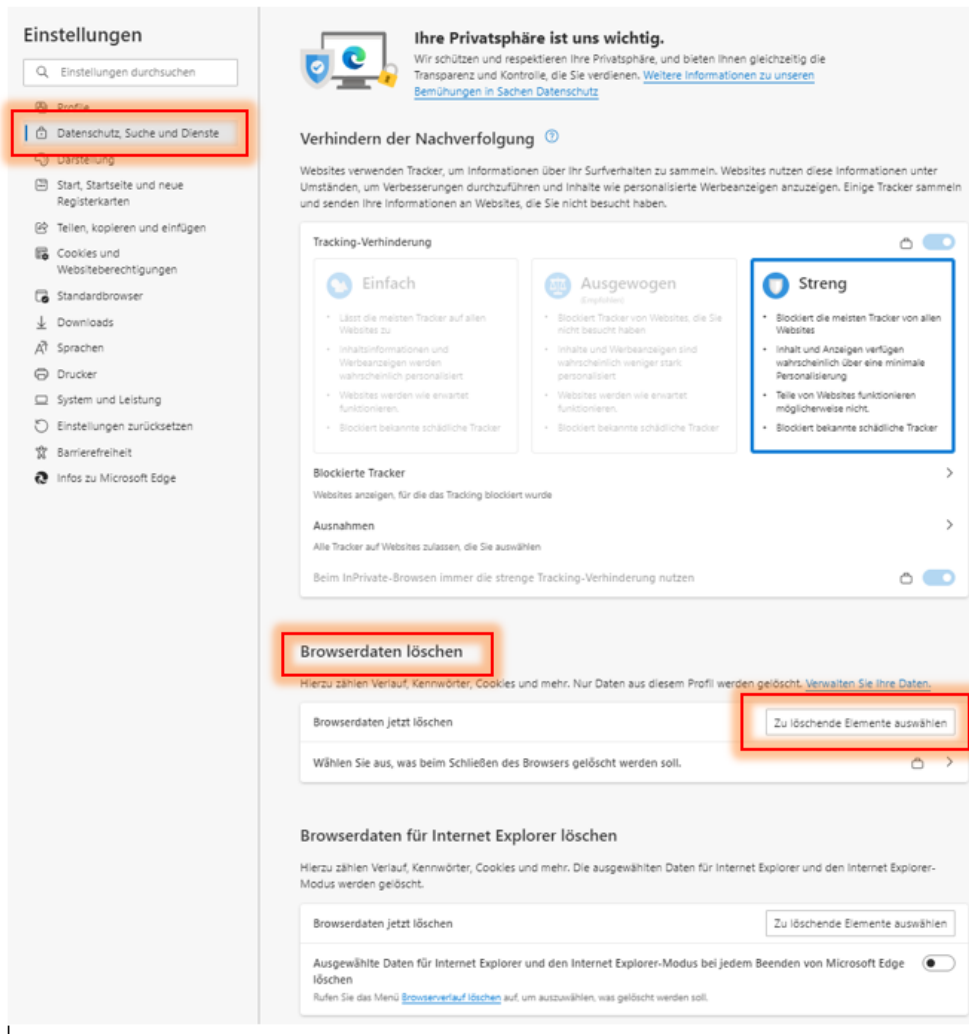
Einstellungen

Einstellungen durchsuchen

Profile
Datenschutz, Suche und Dienste
Darstellung
Start, Startseite und neue Registerkarten
Teilen, kopieren und einfügen
Cookies und Websiteberechtigungen
Standardbrowser
Downloads
Sprachen
Drucker
System und Leistung
Einstellungen zurücksetzen
Barrierefreiheit
Infos zu Microsoft Edge

Ihre Privatsphäre ist uns wichtig.
Wir schützen und respektieren Ihre Privatsphäre, und bieten Ihnen gleichzeitig die Transparenz und Kontrolle, die Sie verdienen. Weitere Informationen zu unseren Bemühungen in Sachen Datenschutz

Verhindern der Nachverfolgung

Websites verwenden Tracker, um Informationen über Ihr Surfverhalten zu sammeln. Websites nutzen diese Informationen unter Umständen, um Verbesserungen durchzuführen und Inhalte wie personalisierte Werbeanzeigen anzuzeigen. Einige Tracker sammeln und senden Ihre Informationen an Websites, die Sie nicht besucht haben.

Tracking-Verhinderung

Einfach
Lässt die meisten Tracker auf allen Websites zu
Inhaltsinformationen und Werbeanzeigen werden wahrscheinlich personalisiert
Websites werden wie erwartet funktionieren.
Blockiert bekannte schädliche Tracker

Ausgewogen
(Empfohlen)
Blockiert Tracker von Websites, die Sie nicht besucht haben
Inhalte und Werbeanzeigen sind wahrscheinlich weniger stark personalisiert
Websites werden wie erwartet funktionieren.
Blockiert bekannte schädliche Tracker

Streng
Blockiert die meisten Tracker von allen Websites
Inhalt und Anzeigen verfügen wahrscheinlich über eine minimale Personalisierung
Teile von Websites funktionieren möglicherweise nicht.
Blockiert bekannte schädliche Tracker

Blockierte Tracker
Websites anzeigen, für die das Tracking blockiert wurde

Ausnahmen
Alle Tracker auf Websites zulassen, die Sie auswählen

Beim InPrivate-Browsen immer die strenge Tracking-Verhinderung nutzen

Browserdaten löschen
Hierzu zählen Verlauf, Kennwörter, Cookies und mehr. Nur Daten aus diesem Profil werden gelöscht. Verwalten Sie Ihre Daten.

Browserdaten jetzt löschen
Zu löschende Elemente auswählen

Wählen Sie aus, was beim Schließen des Browsers gelöscht werden soll.

Browserdaten für Internet Explorer löschen
Hierzu zählen Verlauf, Kennwörter, Cookies und mehr. Die ausgewählten Daten für Internet Explorer und den Internet Explorer-Modus werden gelöscht.

Browserdaten jetzt löschen
Zu löschende Elemente auswählen

Ausgewählte Daten für Internet Explorer und den Internet Explorer-Modus bei jedem Beenden von Microsoft Edge löschen
Rufen Sie das Menü Browserverlauf löschen auf, um auszuwählen, was gelöscht werden soll.